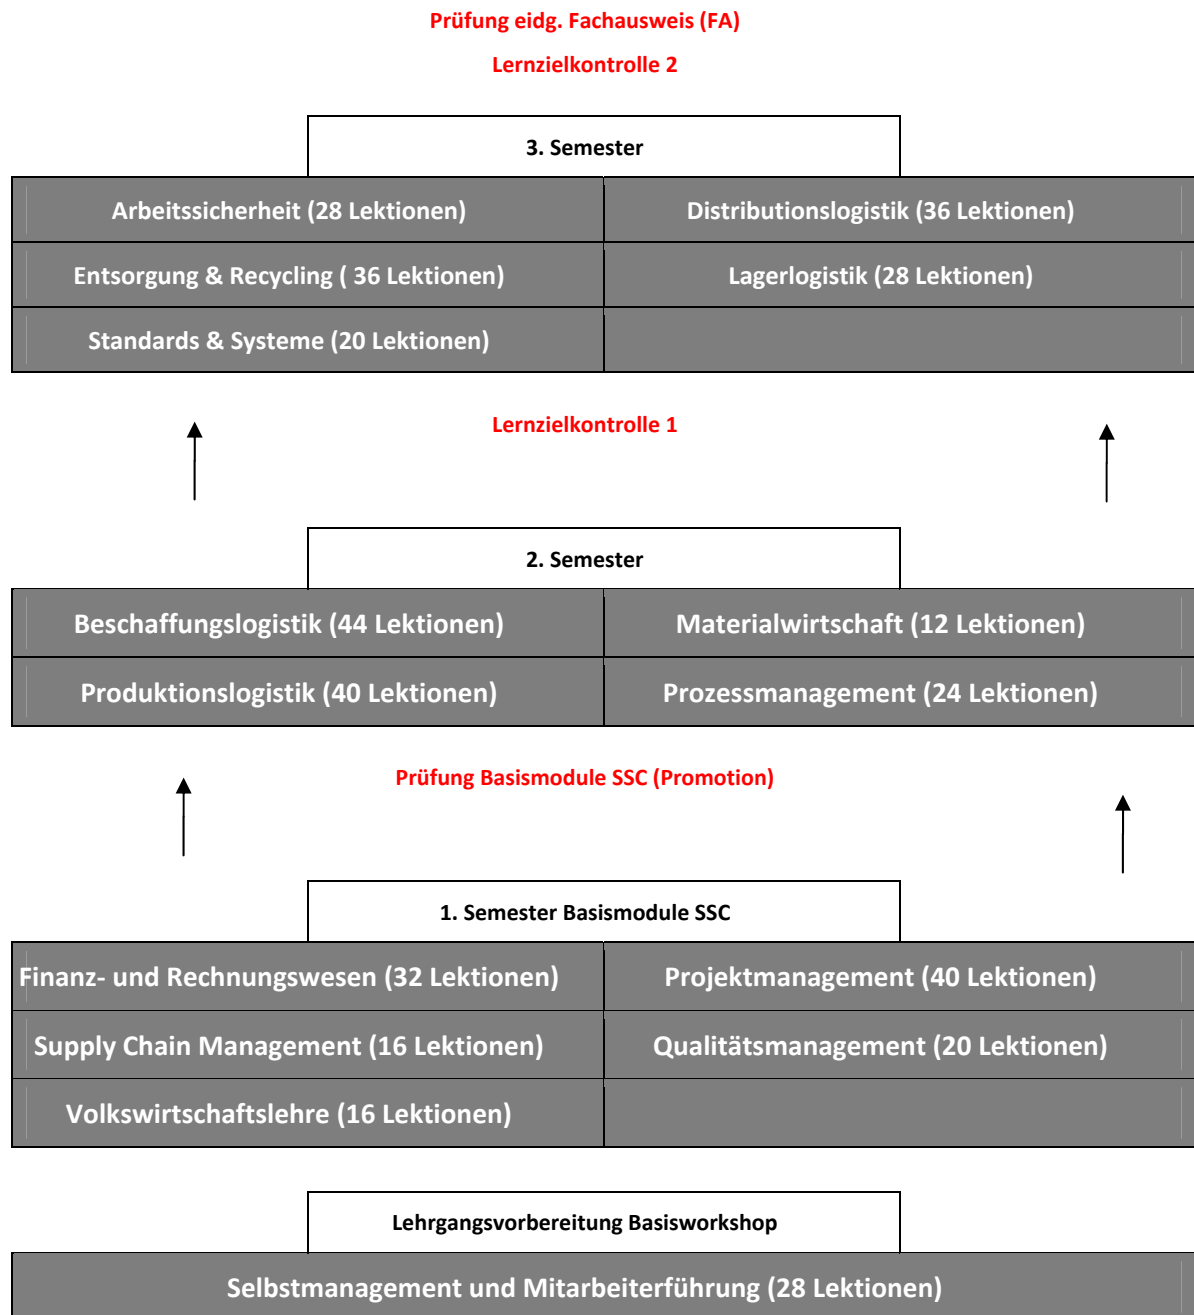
Prüfung eidg. Fachausweis (FA)

Lernzielkontrolle 2

3. Semester

| Arbeitssicherheit (28 Lektionen) | Distributionslogistik (36 Lektionen) |
|---|---|
| Entsorgung & Recycling ( 36 Lektionen) | Lagerlogistik (28 Lektionen) |
| Standards & Systeme (20 Lektionen) | |

Lernzielkontrolle 1

2. Semester

| Beschaffungslogistik (44 Lektionen) | Materialwirtschaft (12 Lektionen) |
|---|---|
| Produktionslogistik (40 Lektionen) | Prozessmanagement (24 Lektionen) |

Prüfung Basismodule SSC (Promotion)

1. Semester Basismodule SSC

| Finanz- und Rechnungswesen (32 Lektionen) | Projektmanagement (40 Lektionen) |
|---|---|
| Supply Chain Management (16 Lektionen) | Qualitätsmanagement (20 Lektionen) |
| Volkswirtschaftslehre (16 Lektionen) | |

Lehrgangsvorbereitung Basisworkshop

Selbstmanagement und Mitarbeiterführung (28 Lektionen)